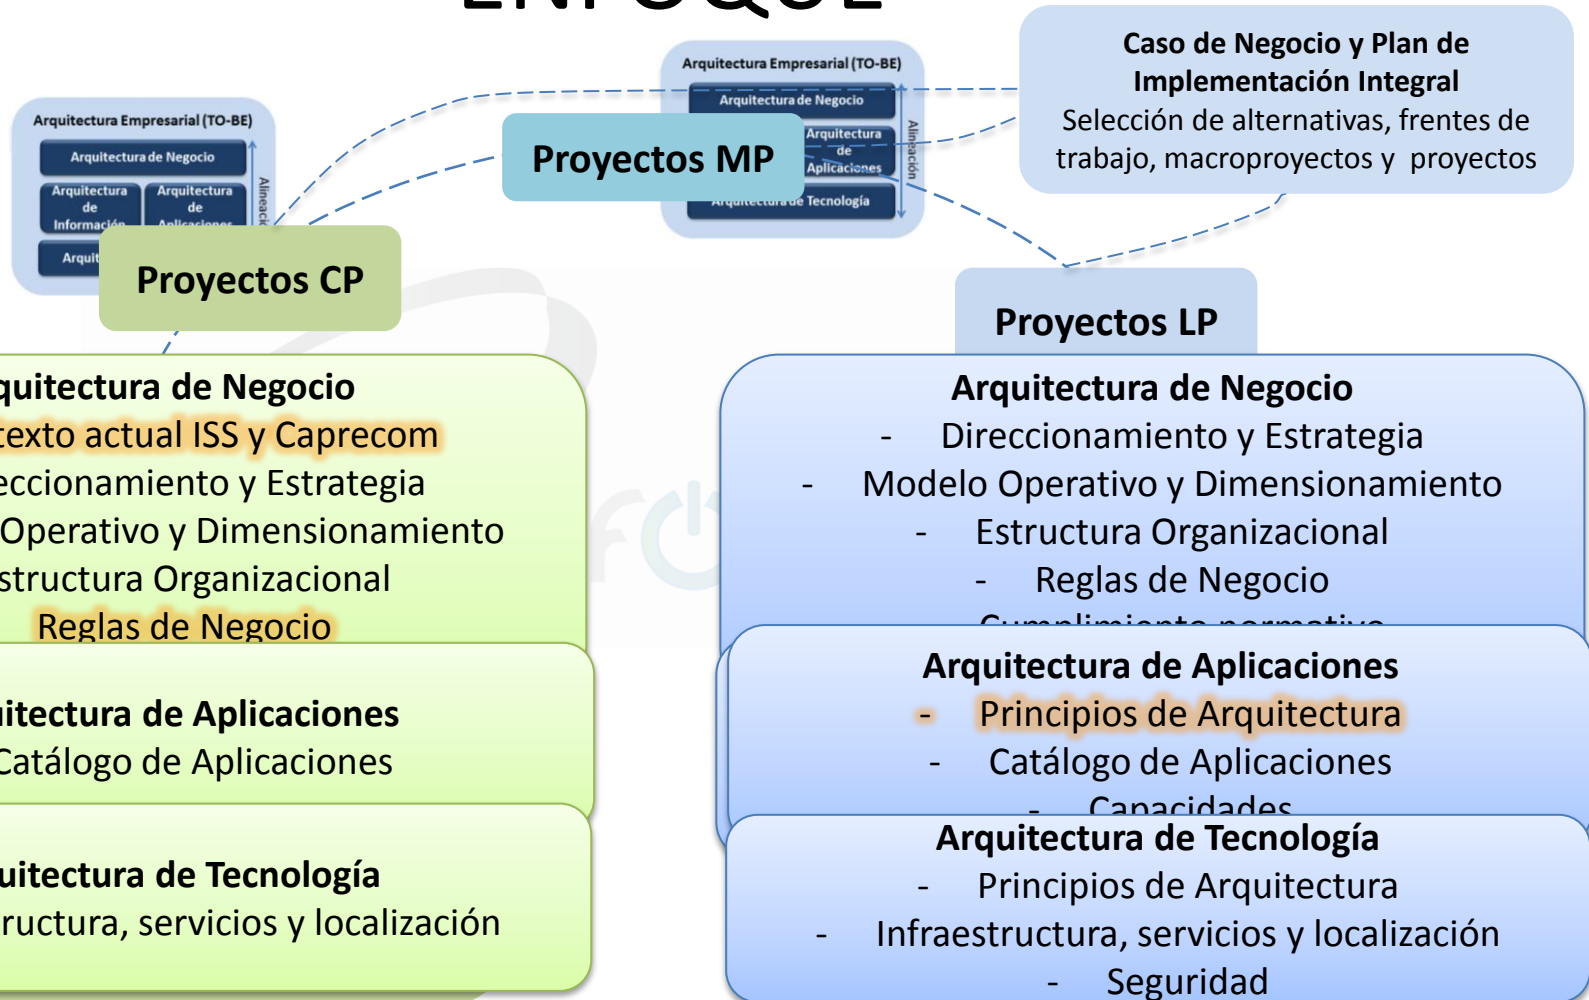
ENFOQUE

Arquitectura Empresarial (TO-BE)
Arquitectura de Negocio
Arquitectura de Información
Arquitectura de Aplicaciones
Arquit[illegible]
Alineaci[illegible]

Proyectos CP

Arquitectura Empresarial (TO-BE)
Arquitectura de Negocio
Arquitectura de Aplicaciones
Arquitectura de Tecnología
Alineación

Proyectos MP

Caso de Negocio y Plan de Implementación Integral
Selección de alternativas, frentes de trabajo, macroproyectos y proyectos

Proyectos LP

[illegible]quitectura de Negocio
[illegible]texto actual ISS y Caprecom
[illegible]eccionamiento y Estrategia
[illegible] Operativo y Dimensionamiento
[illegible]structura Organizacional
Reglas de Negocio

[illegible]itectura de Aplicaciones
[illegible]Catálogo de Aplicaciones

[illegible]uitectura de Tecnología
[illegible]ructura, servicios y localización

Arquitectura de Negocio
- Direccionamiento y Estrategia
- Modelo Operativo y Dimensionamiento
- Estructura Organizacional
- Reglas de Negocio
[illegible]

Arquitectura de Aplicaciones
- Principios de Arquitectura
- Catálogo de Aplicaciones
- Capacidades

Arquitectura de Tecnología
- Principios de Arquitectura
- Infraestructura, servicios y localización
- Seguridad